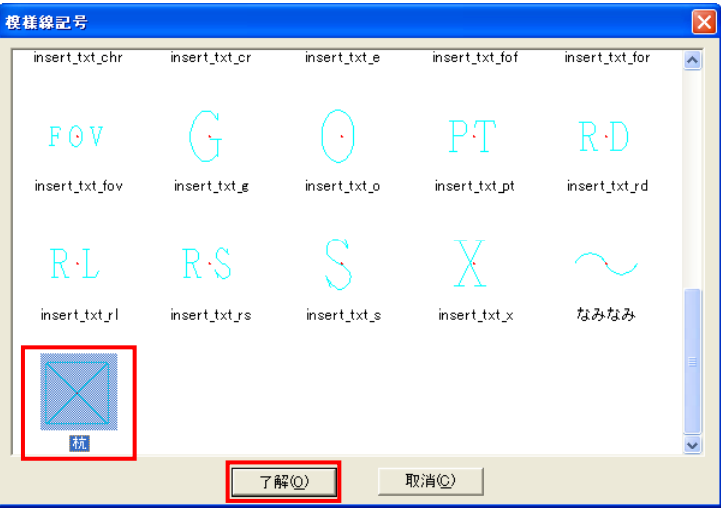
模様線記号

insert_txt_chr
insert_txt_cr
insert_txt_e
insert_txt_fof
insert_txt_for

FOV
insert_txt_fov
G
insert_txt_g
O
insert_txt_o
PT
insert_txt_pt
RD
insert_txt_rd

RL
insert_txt_rl
RS
insert_txt_rs
S
insert_txt_s
X
insert_txt_x
なみなみ

杭

了解(O)
取消(C)